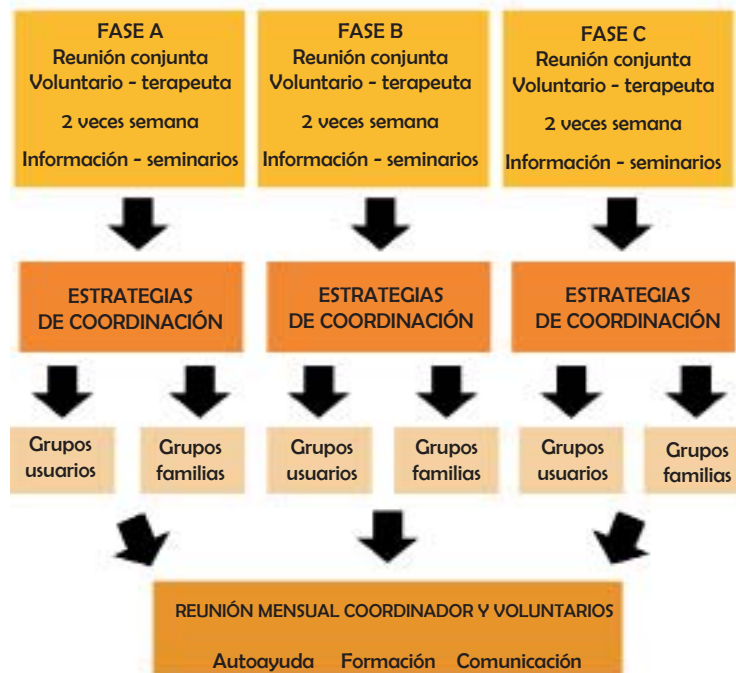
FASE A
Reunión conjunta
Voluntario - terapeuta
2 veces semana
Información - seminarios

FASE B
Reunión conjunta
Voluntario - terapeuta
2 veces semana
Información - seminarios

FASE C
Reunión conjunta
Voluntario - terapeuta
2 veces semana
Información - seminarios

ESTRATEGIAS DE COORDINACIÓN

ESTRATEGIAS DE COORDINACIÓN

ESTRATEGIAS DE COORDINACIÓN

Grupos usuarios

Grupos familias

Grupos usuarios

Grupos familias

Grupos usuarios

Grupos familias

REUNIÓN MENSUAL COORDINADOR Y VOLUNTARIOS

Autoayuda Formación Comunicación